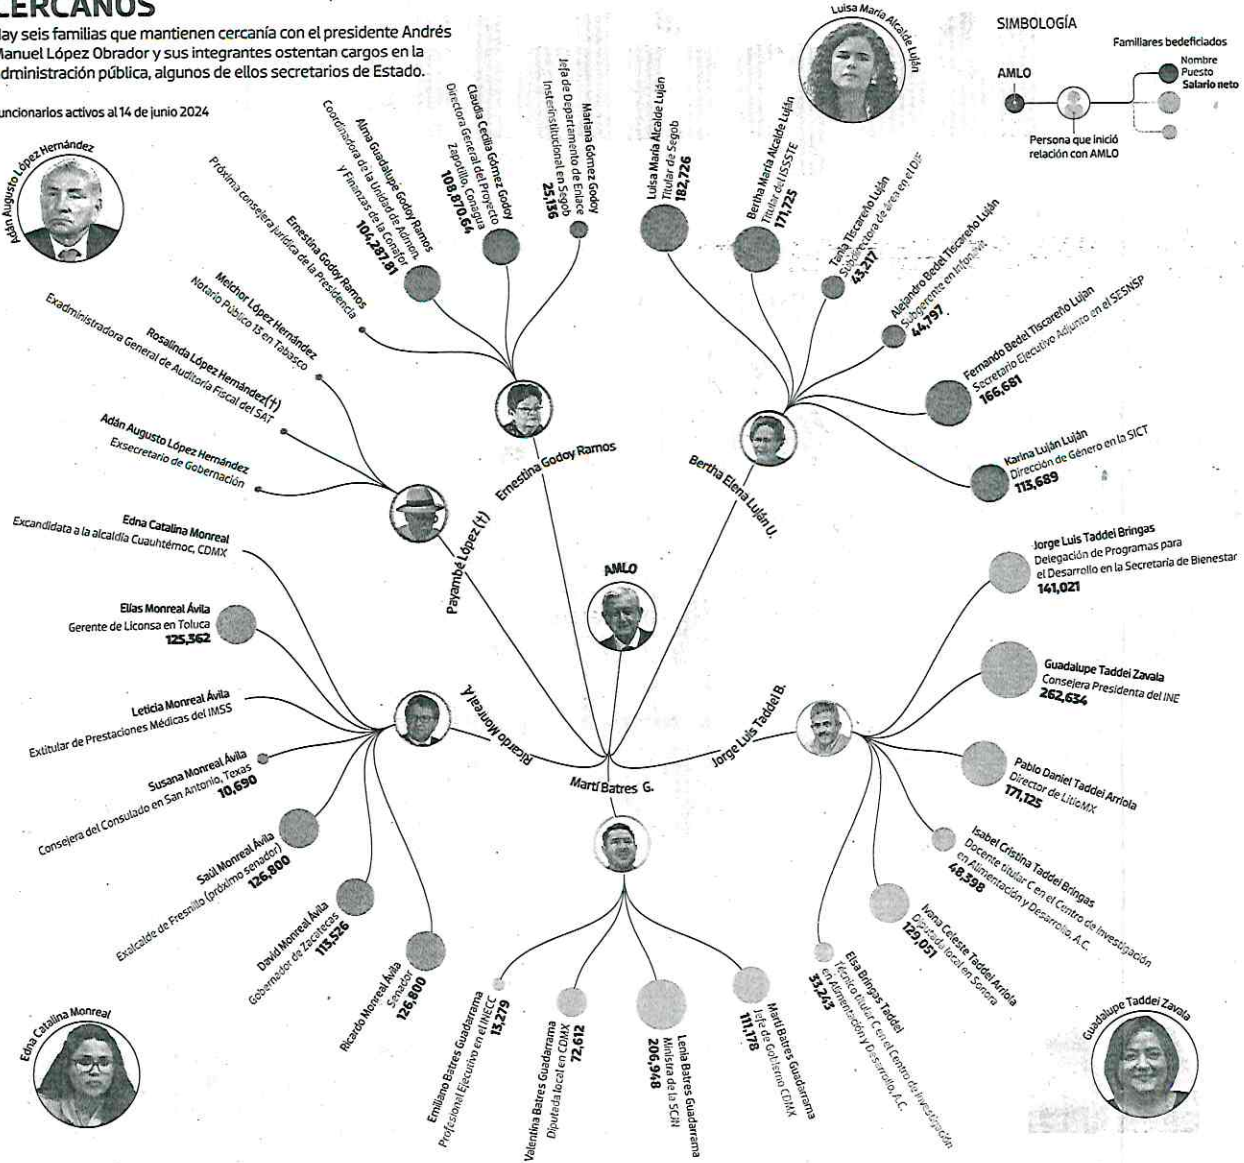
CERCANOS

Hay seis familias que mantienen cercanía con el presidente Andrés Manuel López Obrador y sus integrantes ostentan cargos en la administración pública, algunos de ellos secretarios de Estado.

Funcionarios activos al 14 de junio 2024

SIMBOLOGÍA

AMLO

Persona que inició relación con AMLO

Familiares bedeficiados
Nombre
Puesto
Salario neto

Adán Augusto López Hernández

Luisa María Alcalde Luján

AMLO

Ernestina Godoy Ramos

Alma Guadalupe Godoy Ramos
Coordinadora de la Unidad de Admón. y Finanzas de la Conafor
104,287.81

Claudia Cecilia Gómez Godoy
Directora General del Proyecto Zapotillo, Conagua
108,870.64

Mariana Gómez Godoy
Jefa de Departamento de Enlace Interinstitucional en Segob
25,136

Ernestina Godoy Ramos
Próxima consejera jurídica de la Presidencia

Payambé López (†)

Melchor López Hernández
Notario Público 13 en Tabasco

Rosalinda López Hernández (†)
Exadministradora General de Auditoría Fiscal del SAT

Adán Augusto López Hernández
Exsecretario de Gobernación

Bertha Elena Luján U.

Luisa María Alcalde Luján
Titular de Segob
182,726

Bertha María Alcalde Luján
Titular del ISSSTE
171,725

Tania Tiscareño Luján
Subdirectora de área en el DIF
43,217

Alejandro Bedel Tiscareño Luján
Subgerente en Infonavit
44,797

Fernando Bedel Tiscareño Luján
Secretario Ejecutivo Adjunto en el SESNSP
166,681

Karina Luján Luján
Dirección de Género en la SICT
113,689

Ricardo Monreal A.

Edna Catalina Monreal
Excandidata a la alcaldía Cuauhtémoc, CDMX

Elías Monreal Ávila
Gerente de Liconsa en Toluca
125,362

Leticia Monreal Ávila
Extitular de Prestaciones Médicas del IMSS

Susana Monreal Ávila
Consejera del Consulado en San Antonio, Texas
10,690

Saúl Monreal Ávila
Exalcalde de Fresnillo (próximo senador)
126,800

David Monreal Ávila
Gobernador de Zacatecas
113,526

Ricardo Monreal Ávila
Senador
126,800

Jorge Luis Taddei B.

Jorge Luis Taddei Bringas
Delegación de Programas para el Desarrollo en la Secretaría de Bienestar
141,021

Guadalupe Taddei Zavala
Consejera Presidenta del INE
262,634

Pablo Daniel Taddei Arriola
Director de LitioMX
171,125

Isabel Cristina Taddei Bringas
Docente titular C en el Centro de Investigación en Alimentación y Desarrollo, A.C.
48,398

Ivana Celeste Taddei Arriola
Diputada local en Sonora
120,051

Elsa Bringas Taddei
Técnico titular C en el Centro de Investigación en Alimentación y Desarrollo, A.C.
33,243

Martí Batres G.

Emiliano Batres Guadarrama
Profesional Ejecutivo en el INECC
13,279

Valentina Batres Guadarrama
Diputada local en CDMX
72,612

Lenia Batres Guadarrama
Ministra de la SCJN
206,948

Martí Batres Guadarrama
Jefe de Gobierno CDMX
111,178

Edna Catalina Monreal

Guadalupe Taddei Zavala